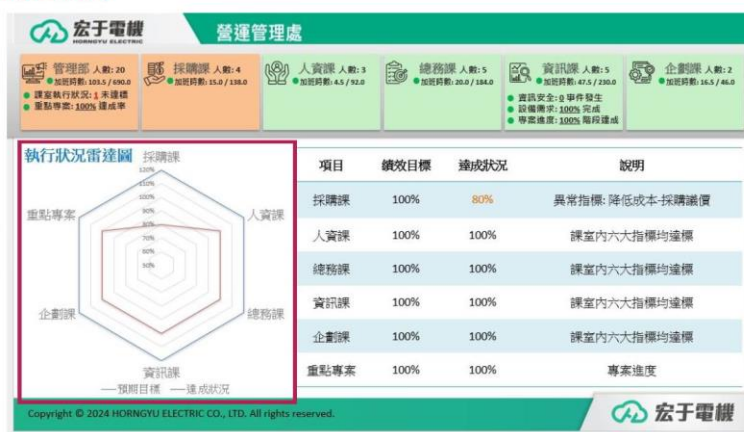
宏于電機
HORNGYU ELECTRIC

營運管理處

管理部 人數: 20
加班時數: 103.5 / 690.0
課室執行狀況: 1 未達標
重點專案: 100% 達成率

採購課 人數: 4
加班時數: 15.0 / 138.0

人資課 人數: 3
加班時數: 4.5 / 92.0

總務課 人數: 5
加班時數: 20.0 / 184.0

資訊課 人數: 5
加班時數: 47.5 / 230.0
資訊安全: 0 事件發生
設備需求: 100% 完成
專案進度: 100% 階段達成

企劃課 人數: 2
加班時數: 16.5 / 46.0

執行狀況雷達圖

採購課
人資課
總務課
資訊課
企劃課
重點專案
120%
110%
100%
90%
80%
70%
60%
50%

— 預期目標 — 達成狀況

| 項目 | 績效目標 | 達成狀況 | 說明 |
|---|---|---|---|
| 採購課 | 100% | 80% | 異常指標: 降低成本-採購議價 |
| 人資課 | 100% | 100% | 課室內六大指標均達標 |
| 總務課 | 100% | 100% | 課室內六大指標均達標 |
| 資訊課 | 100% | 100% | 課室內六大指標均達標 |
| 企劃課 | 100% | 100% | 課室內六大指標均達標 |
| 重點專案 | 100% | 100% | 專案進度 |

Copyright © 2024 HORNGYU ELECTRIC CO., LTD. All rights reserved.

宏于電機